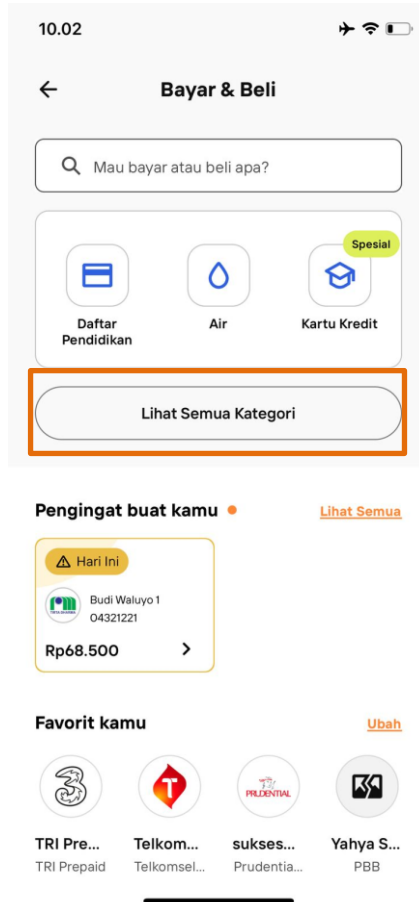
10.02

Bayar & Beli

Mau bayar atau beli apa?

Spesial

Daftar Pendidikan

Air

Kartu Kredit

Lihat Semua Kategori

Pengingat buat kamu

Lihat Semua

Hari Ini

Budi Waluyo 1
04321221

Rp68.500

Favorit kamu

Ubah

TRI Pre...
TRI Prepaid

Telkom...
Telkomsel...

PRUDENTIAL
sukses...
Prudentia...

Yahya S...
PBB